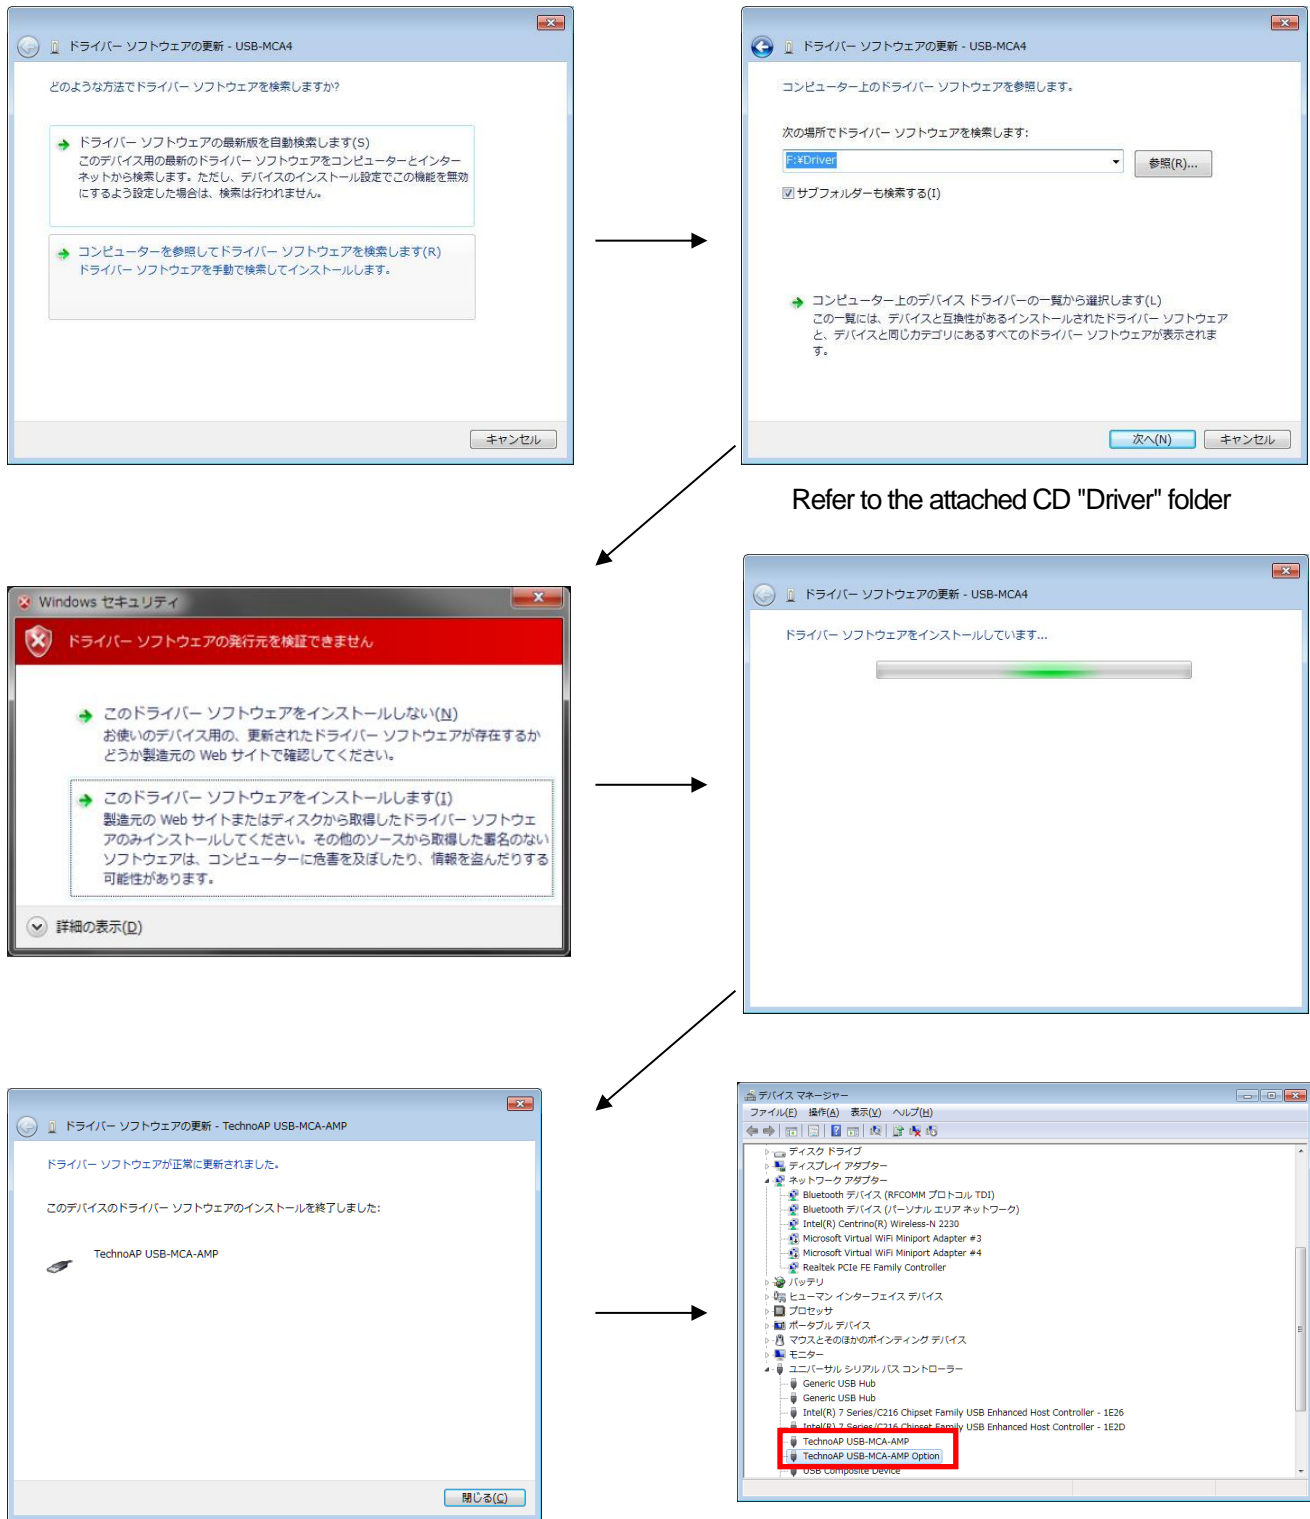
ドライバー ソフトウェアの更新 - USB-MCA4

どのような方法でドライバー ソフトウェアを検索しますか?

ドライバー ソフトウェアの最新版を自動検索します(S)
このデバイス用の最新のドライバー ソフトウェアをコンピューターとインターネットから検索します。ただし、デバイスのインストール設定でこの機能を無効にするよう設定した場合は、検索は行われません。

コンピューターを参照してドライバー ソフトウェアを検索します(R)
ドライバー ソフトウェアを手動で検索してインストールします。

キャンセル

ドライバー ソフトウェアの更新 - USB-MCA4

コンピューター上のドライバー ソフトウェアを参照します。

次の場所でドライバー ソフトウェアを検索します:

F:¥Driver

参照(R)...

サブフォルダーも検索する(I)

コンピューター上のデバイス ドライバーの一覧から選択します(L)
この一覧には、デバイスと互換性があるインストールされたドライバー ソフトウェアと、デバイスと同じカテゴリにあるすべてのドライバー ソフトウェアが表示されます。

次へ(N) キャンセル

Refer to the attached CD "Driver" folder

Windows セキュリティ

ドライバー ソフトウェアの発行元を検証できません

このドライバー ソフトウェアをインストールしない(N)
お使いのデバイス用の、更新されたドライバー ソフトウェアが存在するかどうか製造元の Web サイトで確認してください。

このドライバー ソフトウェアをインストールします(I)
製造元の Web サイトまたはディスクから取得したドライバー ソフトウェアのみインストールしてください。その他のソースから取得した署名のないソフトウェアは、コンピューターに危害を及ぼしたり、情報を盗んだりする可能性があります。

詳細の表示(D)

ドライバー ソフトウェアの更新 - USB-MCA4

ドライバー ソフトウェアをインストールしています...

ドライバー ソフトウェアの更新 - TechnoAP USB-MCA-AMP

ドライバー ソフトウェアが正常に更新されました。

このデバイスのドライバー ソフトウェアのインストールを終了しました:

TechnoAP USB-MCA-AMP

閉じる(C)

デバイス マネージャー
ファイル(F) 操作(A) 表示(V) ヘルプ(H)
ディスク ドライブ
ディスプレイ アダプター
ネットワーク アダプター
Bluetooth デバイス (RFCOMM プロトコル TDI)
Bluetooth デバイス (パーソナル エリア ネットワーク)
Intel(R) Centrino(R) Wireless-N 2230
Microsoft Virtual WiFi Miniport Adapter #3
Microsoft Virtual WiFi Miniport Adapter #4
Realtek PCIe FE Family Controller
バッテリ
ヒューマン インターフェイス デバイス
プロセッサ
ポータブル デバイス
マウスとそのほかのポインティング デバイス
モニター
ユニバーサル シリアル バス コントローラー
Generic USB Hub
Generic USB Hub
Intel(R) 7 Series/C216 Chipset Family USB Enhanced Host Controller - 1E26
Intel(R) 7 Series/C216 Chipset Family USB Enhanced Host Controller - 1E2D
TechnoAP USB-MCA-AMP
TechnoAP USB-MCA-AMP Option
USB Composite Device